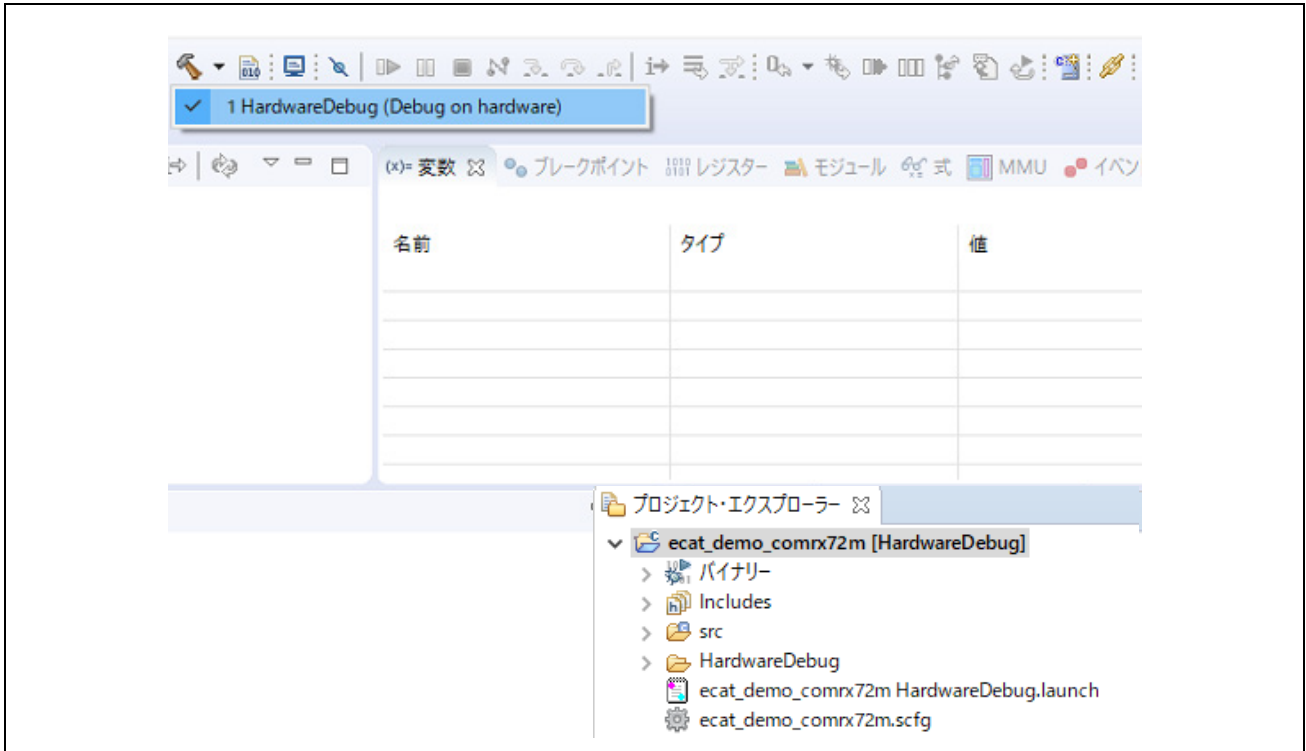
1 HardwareDebug (Debug on hardware)

(x)= 変数 ブレークポイント レジスター モジュール 式 MMU イベン

| 名前 | タイプ | 値 |
|---|---|---|
| | | |

プロジェクト・エクスプローラー

ecat_demo_comrx72m [HardwareDebug]
バイナリー
Includes
src
HardwareDebug
ecat_demo_comrx72m HardwareDebug.launch
ecat_demo_comrx72m.scfg